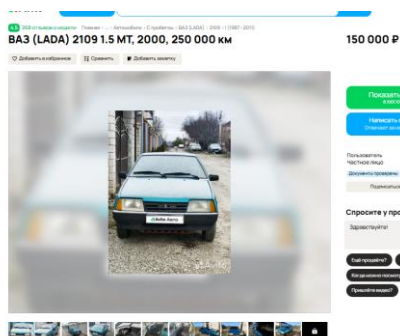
4.8 368 отзывов о продавце · Главная · Автомобили · С пробегом · ВАЗ (LADA) · 2109 · I (1987–2011)

ВАЗ (LADA) 2109 1.5 MT, 2000, 250 000 км

150 000 ₽

Добавить в избранное Сравнить Добавить заметку

Показать
Написать
Отвечает
Пользователь
Частное лицо
Документы проверены
Подписаться

Спросите у пр
Здравствуйте!
Ещё продаёте?
Когда можно посмотреть
Пришлите видео?

Avito Авто